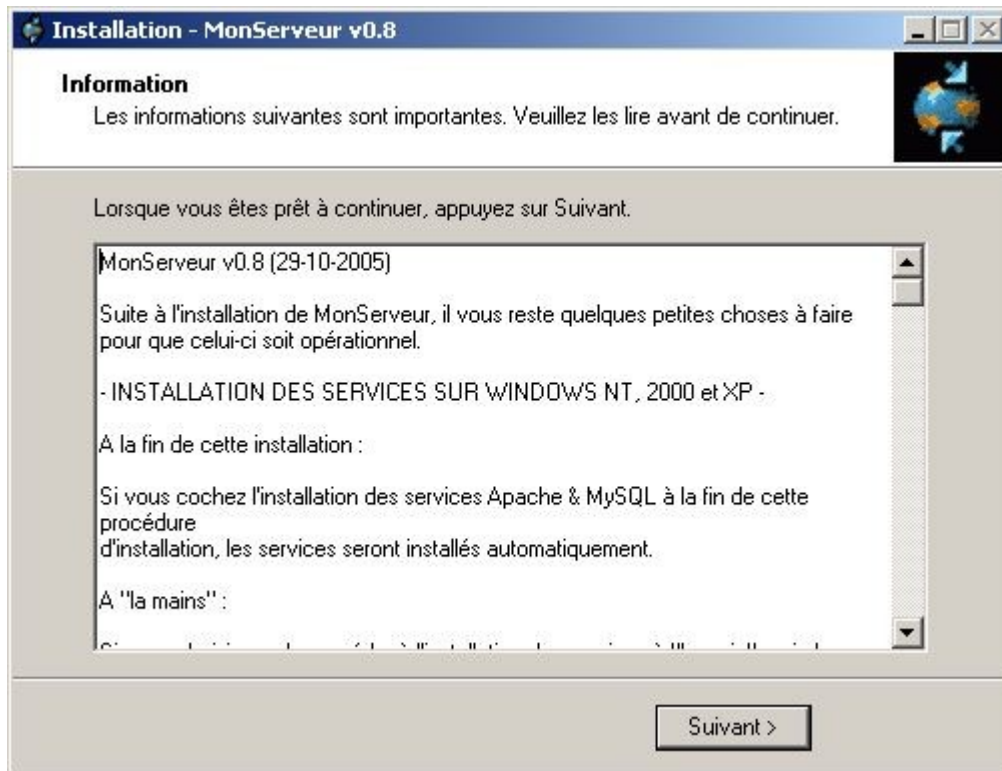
Installation - MonServeur v0.8

Information
Les informations suivantes sont importantes. Veuillez les lire avant de continuer.

Lorsque vous êtes prêt à continuer, appuyez sur Suivant.

MonServeur v0.8 (29-10-2005)

Suite à l'installation de MonServeur, il vous reste quelques petites choses à faire pour que celui-ci soit opérationnel.

- INSTALLATION DES SERVICES SUR WINDOWS NT, 2000 et XP -

A la fin de cette installation :

Si vous cochez l'installation des services Apache & MySQL à la fin de cette procédure
d'installation, les services seront installés automatiquement.

A "la mains" :

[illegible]

Suivant >